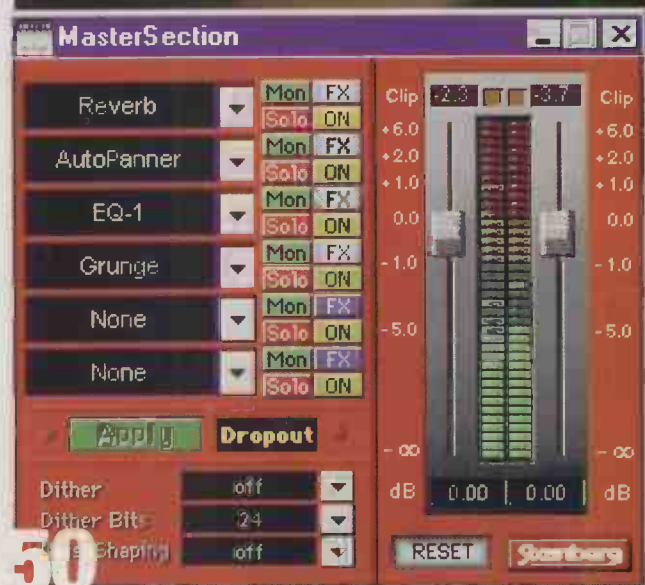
MasterSection

Reverb
Mon FX
Solo ON

AutoPanner
Mon FX
Solo ON

EQ-1
Mon FX
Solo ON

Grunge
Mon FX
Solo ON

None
Mon FX
Solo ON

None
Mon FX
Solo ON

Apply
Dropout

Dither off
Dither Bits 24
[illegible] Shaping off

Clip -2.3 -3.7 Clip
+6.0 +6.0
+2.0 +2.0
+1.0 +1.0
0.0 0.0
-1.0 -1.0
-5.0 -5.0
-∞ -∞
dB 0.00 0.00 dB

RESET
Steinberg

50